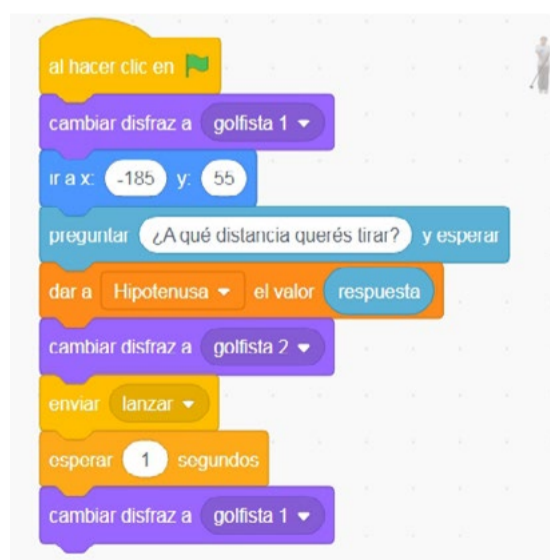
al hacer clic en

cambiar disfraz a golfista 1 ▾

ir a x: -185 y: 55

preguntar ¿A qué distancia querés tirar? y esperar

dar a Hipotenusa ▾ el valor respuesta

cambiar disfraz a golfista 2 ▾

enviar lanzar ▾

esperar 1 segundos

cambiar disfraz a golfista 1 ▾